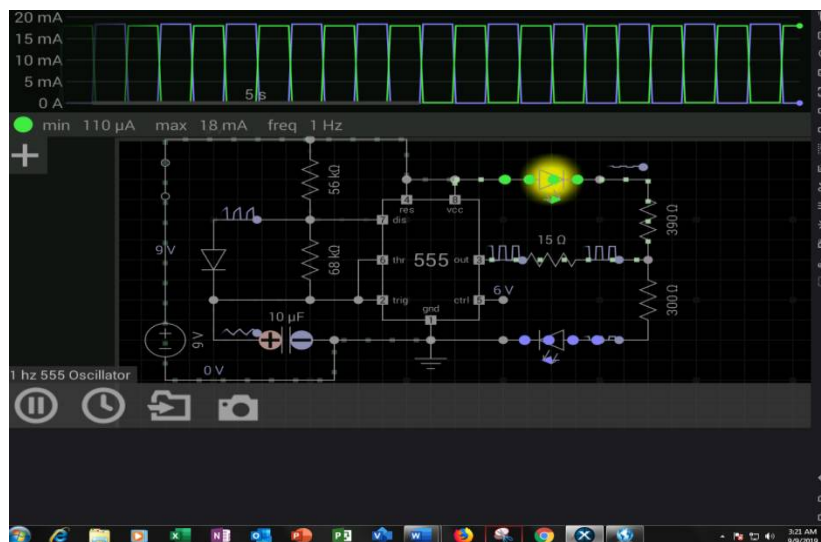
20 mA
15 mA
10 mA
5 mA
0 A
5 s

min 110 μA max 18 mA freq 1 Hz

56 kΩ
68 kΩ
9 V
9 V
10 μF
0 V
4 res
8 vcc
7 dis
6 thr
555
out 3
2 trig
gnd 1
ctrl 5
6 V
15 Ω
390 Ω
300 Ω

1 hz 555 Oscillator

3:21 AM
9/9/2018